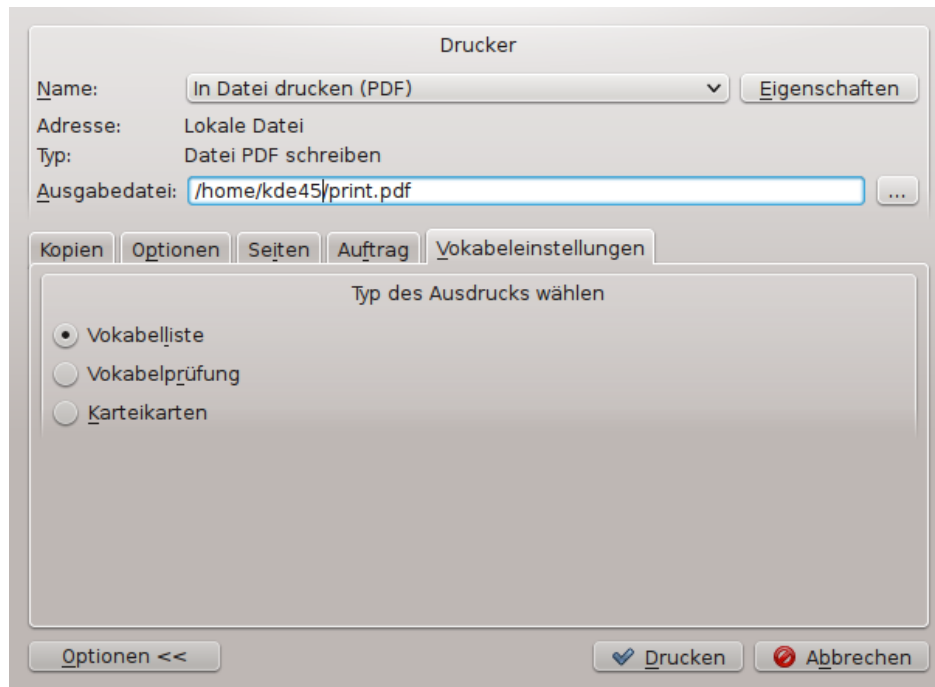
Drucker

Name: In Datei drucken (PDF) Eigenschaften

Adresse: Lokale Datei

Typ: Datei PDF schreiben

Ausgabedatei: /home/kde45/print.pdf ...

Kopien Optionen Seiten Auftrag Vokabeleinstellungen

Typ des Ausdrucks wählen

Vokabelliste

Vokabelprüfung

Karteikarten

Optionen <<

Drucken

Abbrechen